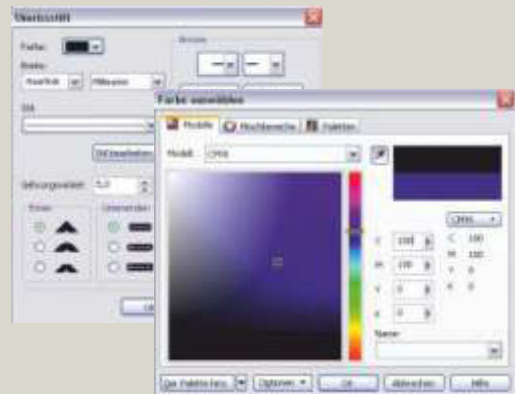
Umriss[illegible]

Farbe:
Breite:
Haarlinie
Millimeter
Stil
Stil bearbeiten
Gehrungswinkel: 5,0
Ecken
Linienenden
Pfeile

Farbe auswählen

Modelle
Mischbereiche
Paletten

Modell: CMYK

CMYK
C 100
M 100
Y 0
K 0

C 100
M 100
Y 0
K 0

Name:

Zur Palette hinz.
Optionen
OK
Abbrechen
Hilfe